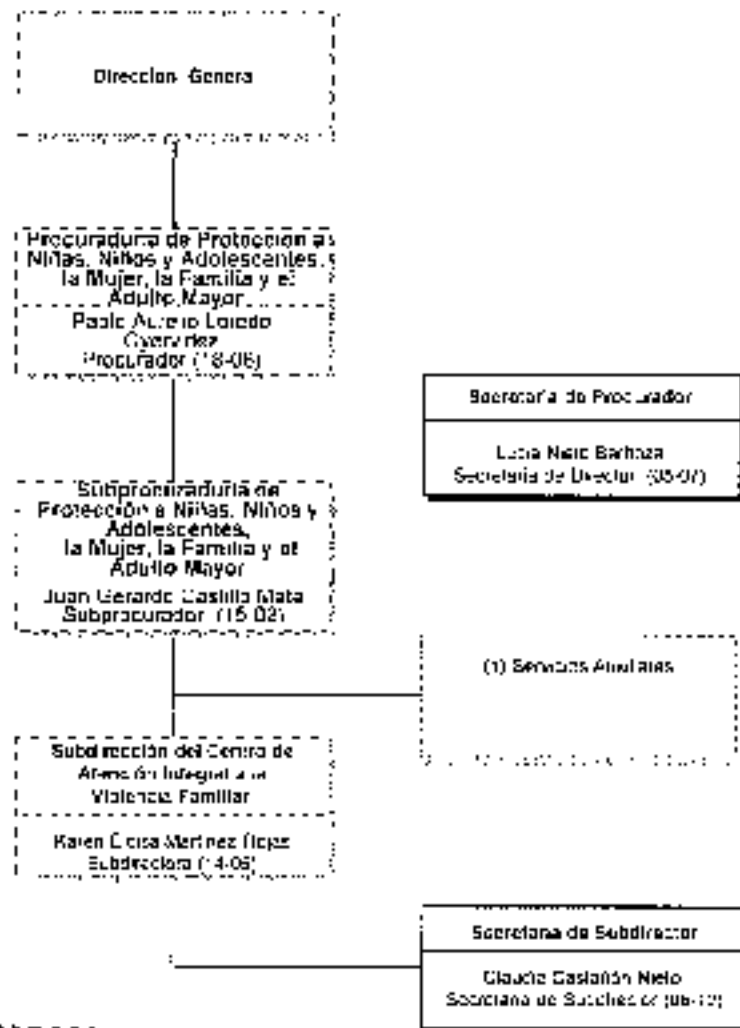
Direccion Genera

Procuraduría de Protección a Niñas, Niños y Adolescentes, la Mujer, la Familia y el Adulto Mayor

Pablo Aurelio Loredo Oyervides
Procurador (18-06)

Secretaria de Procurador

Lucia Nieto Barboza
Secretaria de Director (05-07)

Subprocuraduría de Protección a Niñas, Niños y Adolescentes, la Mujer, la Familia y el Adulto Mayor

Juan Gerardo Castillo Mata
Subprocurador (15-02)

(1) Servicios Auxiliares

Subdirección del Centro de Atención Integral a la Violencia Familiar

Karen Eloisa Martinez Rojas
Subdirectora (14-06)

Secretaria de Subdirector

Claudia Castañón Nieto
Secretaria de Subdirector (06-12)